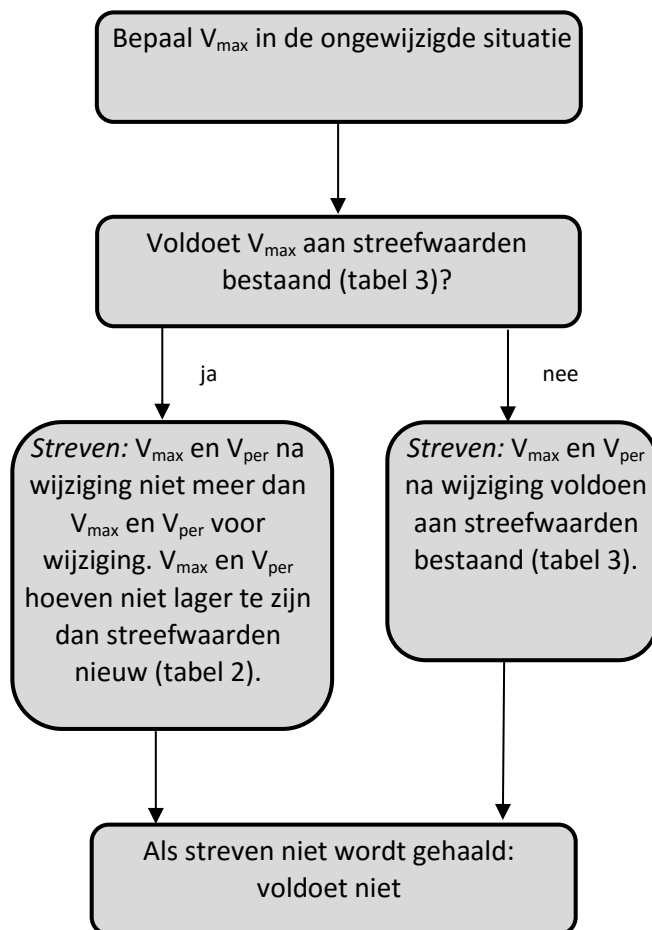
Bepaal $V_{max}$ in de ongewijzigde situatie

Voldoet $V_{max}$ aan streefwaarden bestaand (tabel 3)?

ja

nee

Streven: $V_{max}$ en $V_{per}$ na wijziging niet meer dan $V_{max}$ en $V_{per}$ voor wijziging. $V_{max}$ en $V_{per}$ hoeven niet lager te zijn dan streefwaarden nieuw (tabel 2).

Streven: $V_{max}$ en $V_{per}$ na wijziging voldoen aan streefwaarden bestaand (tabel 3).

Als streven niet wordt gehaald: voldoet niet